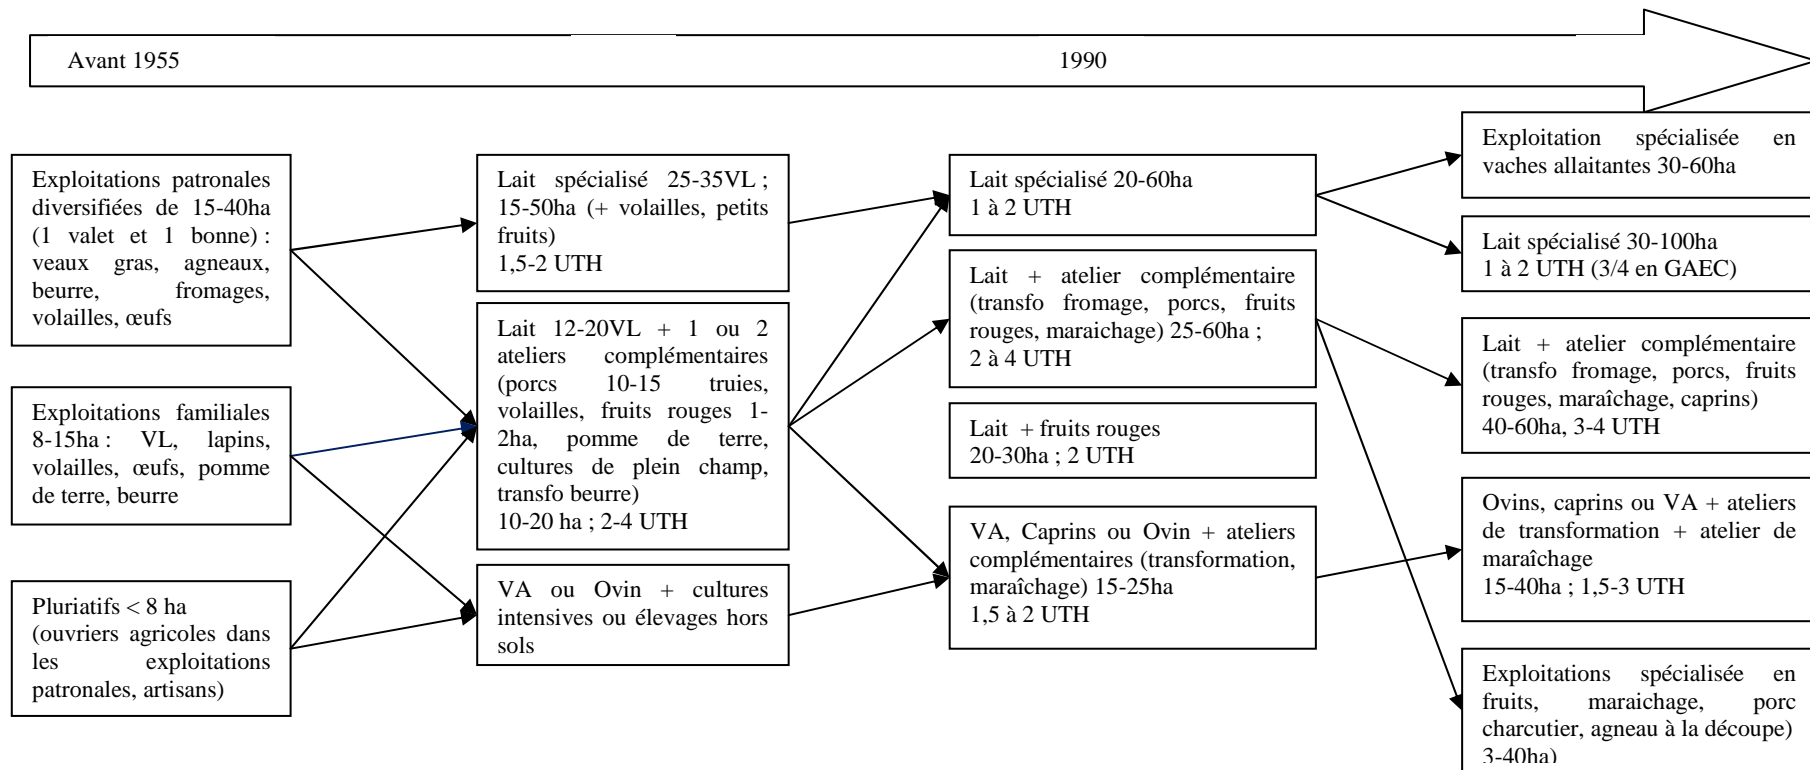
Avant 1955

1990

Exploitations patronales diversifiées de 15-40ha (1 valet et 1 bonne) : veaux gras, agneaux, beurre, fromages, volailles, œufs

Exploitations familiales 8-15ha : VL, lapins, volailles, œufs, pomme de terre, beurre

Pluriatifs < 8 ha (ouvriers agricoles dans les exploitations patronales, artisans)

Lait spécialisé 25-35VL ; 15-50ha (+ volailles, petits fruits)
1,5-2 UTH

Lait 12-20VL + 1 ou 2 ateliers complémentaires (porcs 10-15 truies, volailles, fruits rouges 1-2ha, pomme de terre, cultures de plein champ, transfo beurre)
10-20 ha ; 2-4 UTH

VA ou Ovin + cultures intensives ou élevages hors sols

Lait spécialisé 20-60ha
1 à 2 UTH

Lait + atelier complémentaire (transfo fromage, porcs, fruits rouges, maraichage) 25-60ha ;
2 à 4 UTH

Lait + fruits rouges
20-30ha ; 2 UTH

VA, Caprins ou Ovin + ateliers complémentaires (transformation, maraîchage) 15-25ha
1,5 à 2 UTH

Exploitation spécialisée en vaches allaitantes 30-60ha

Lait spécialisé 30-100ha
1 à 2 UTH (3/4 en GAEC)

Lait + atelier complémentaire (transfo fromage, porcs, fruits rouges, maraîchage, caprins)
40-60ha, 3-4 UTH

Ovins, caprins ou VA + ateliers de transformation + atelier de maraîchage
15-40ha ; 1,5-3 UTH

Exploitations spécialisée en fruits, maraichage, porc charcutier, agneau à la découpe) 3-40ha)